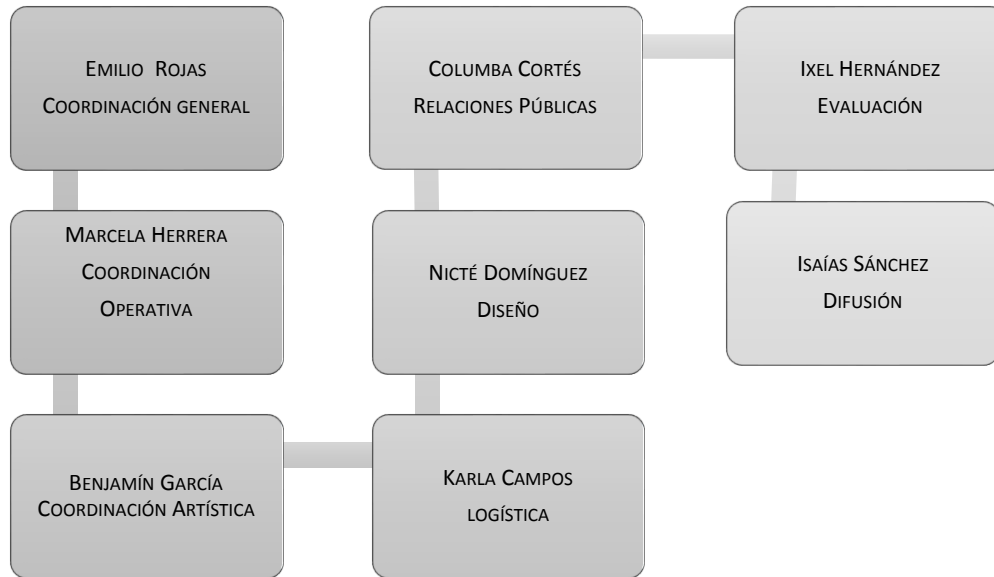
Emilio Rojas
Coordinación general

Marcela Herrera
Coordinación
Operativa

Benjamín García
Coordinación Artística

Karla Campos
logística

Nicté Domínguez
Diseño

Columba Cortés
Relaciones Públicas

Ixel Hernández
Evaluación

Isaías Sánchez
Difusión